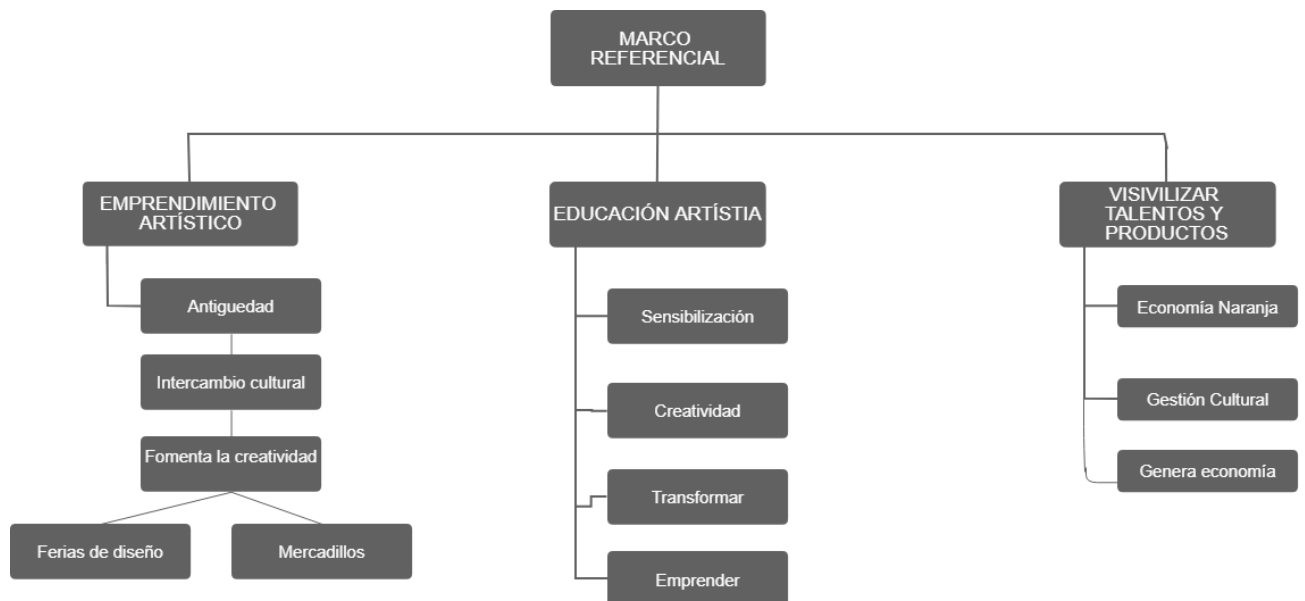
MARCO REFERENCIAL

EMPRENDIMIENTO ARTÍSTICO

Antiguedad

Intercambio cultural

Fomenta la creatividad

Ferias de diseño

Mercadillos

EDUCACIÓN ARTÍSTIA

Sensibilización

Creatividad

Transformar

Emprender

VISIVILIZAR TALENTOS Y PRODUCTOS

Economía Naranja

Gestión Cultural

Genera economía